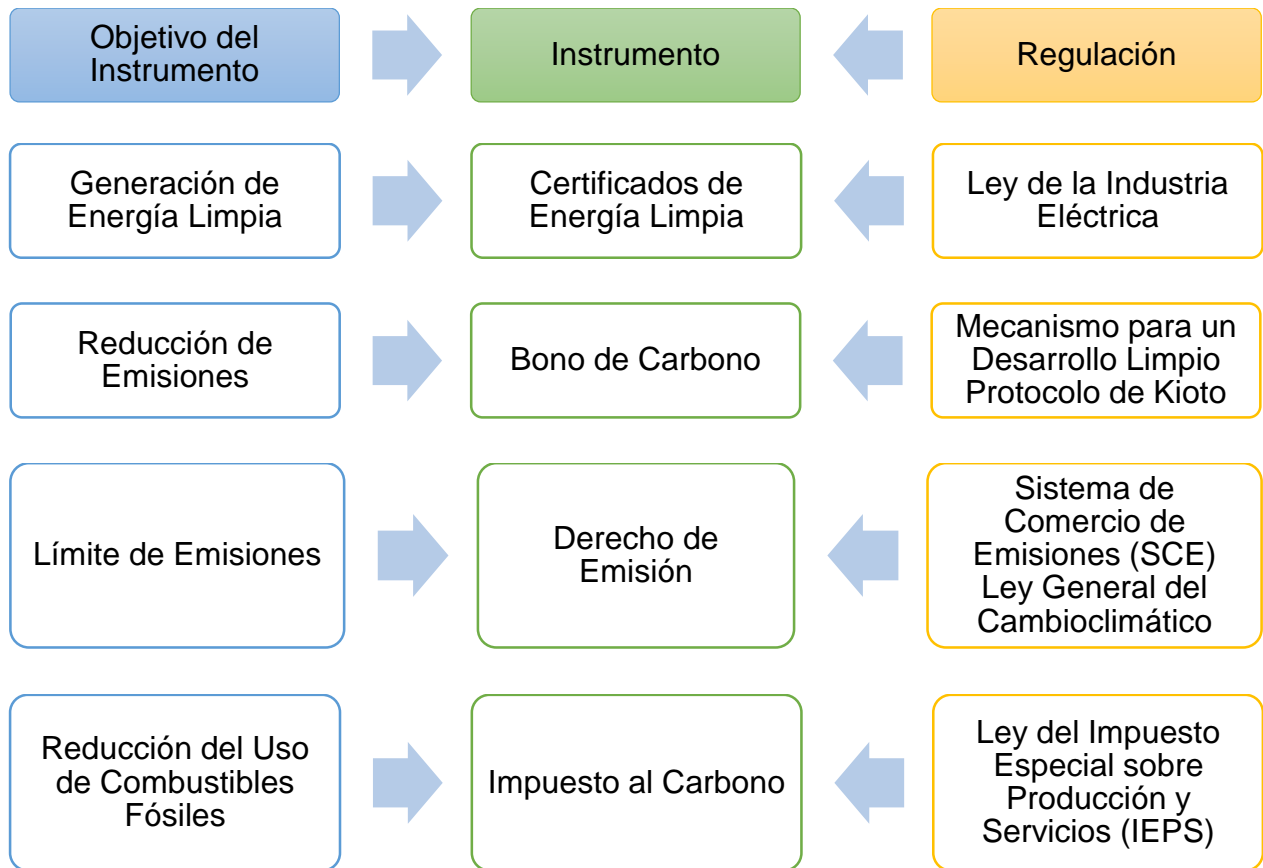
Objetivo del Instrumento

Instrumento

Regulación

Generación de Energía Limpia

Certificados de Energía Limpia

Ley de la Industria Eléctrica

Reducción de Emisiones

Bono de Carbono

Mecanismo para un Desarrollo Limpio Protocolo de Kioto

Límite de Emisiones

Derecho de Emisión

Sistema de Comercio de Emisiones (SCE) Ley General del Cambioclimático

Reducción del Uso de Combustibles Fósiles

Impuesto al Carbono

Ley del Impuesto Especial sobre Producción y Servicios (IEPS)